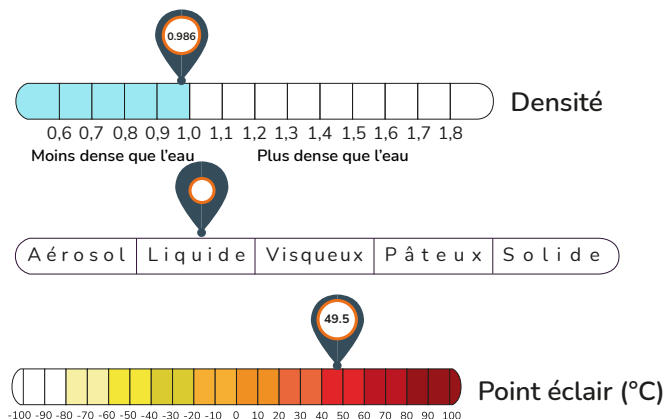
0.986

Densité

0,6 0,7 0,8 0,9 1,0 1,1 1,2 1,3 1,4 1,5 1,6 1,7 1,8

Moins dense que l'eau Plus dense que l'eau

Aérosol | Liquide | Visqueux | Pâteux | Solide

49.5

Point éclair (°C)

-100 -90 -80 -70 -60 -50 -40 -30 -20 -10 0 10 20 30 40 50 60 70 80 90 100